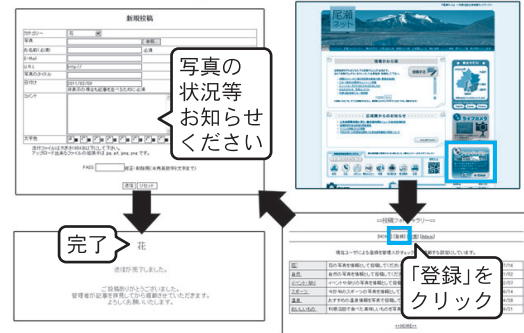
新規投稿

カテゴリー 花

写真 参照

お名前(必須) 必須

E-Mail

URL http://

写真のタイトル

撮影日 2011/02/09

コメント 投稿日の場合も記事を一つだけに必須

文字色

添付ファイルは半角英数字のみで指定して下さい。
アップロード出来るファイルの拡張子は jpg, gif, png, jpe です。

PASS (英語・数字6桁以内(英数字)

送信 リセット

写真の状況等お知らせください

尾瀬ネット

完了

花

送信が完了しました。

ご投稿ありがとうございました。
管理者が記事を承認してから掲載させていただきます。
よろしくお願いいたします。

投稿フォトギャラリー

[登録]

「登録」をクリック